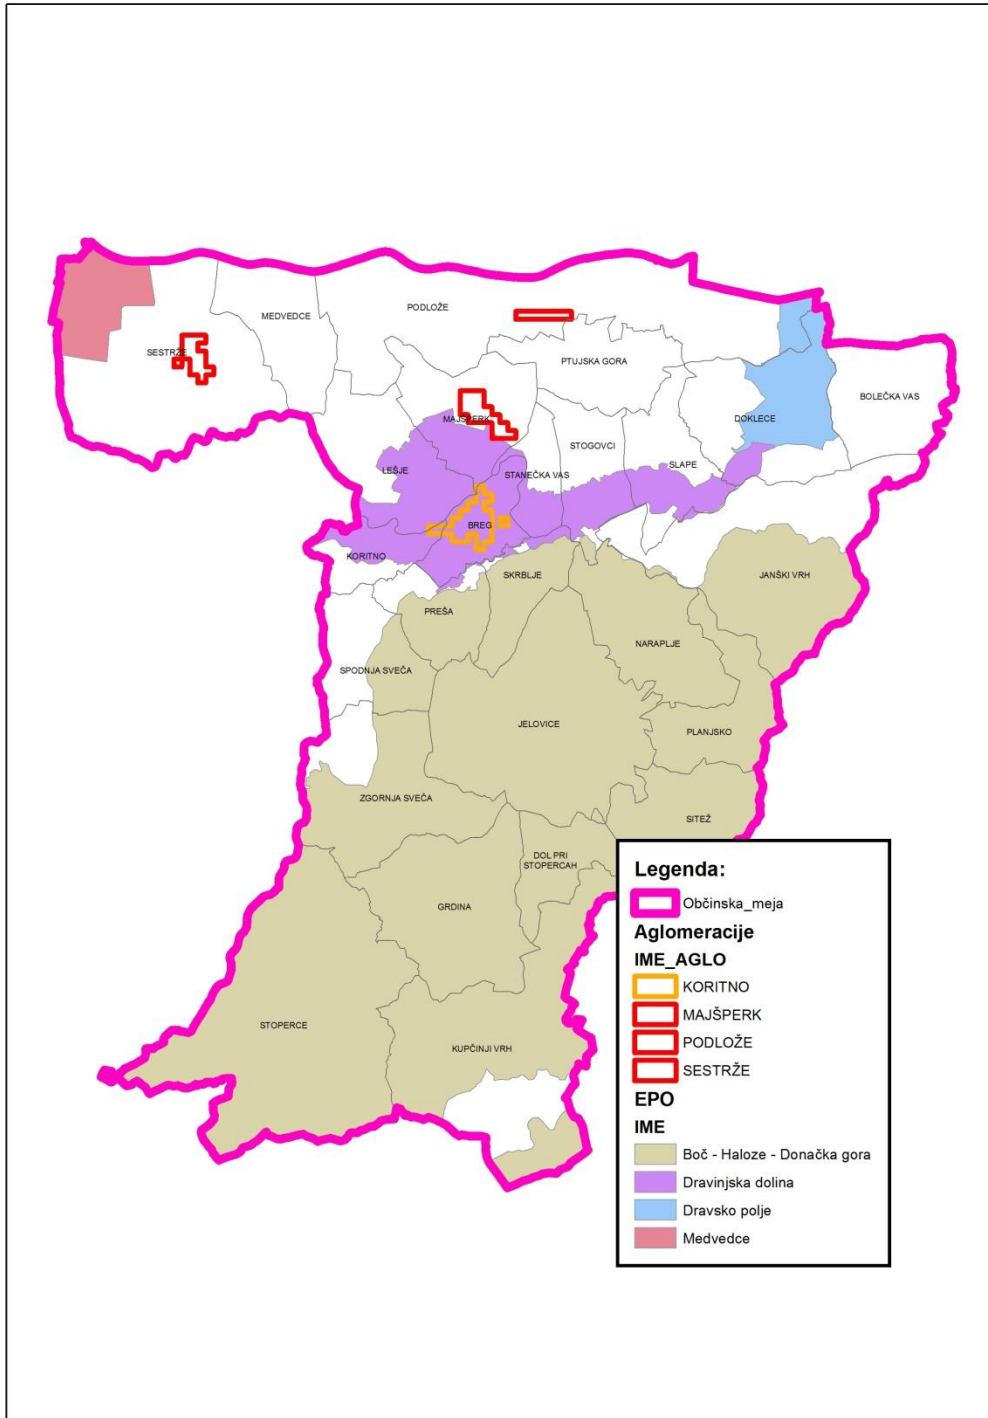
MEDVEDCE
PODLOŽE
SESTRŽE
PTUJSKA GORA
BOLEČKA VAS
DOKLECE
MAJŠPERK
STOGOVCI
LEŠJE
STANEČKA VAS
SLAPE
BREG
KORITNO
SKRBLJE
JANŠKI VRH
PREŠA
NARAPLJE
SPODNJA SVEČA
JELOVICE
PLANJSKO
ZGORNJA SVEČA
SITEŽ
DOL PRI STOPERCAH
GRDINA
STOPERCE
KUPČINJI VRH

Legenda:
Občinska_meja
Aglomeracije
IME_AGLO
KORITNO
MAJŠPERK
PODLOŽE
SESTRŽE
EPO
IME
Boč - Haloze - Donačka gora
Dravinjska dolina
Dravsko polje
Medvedce